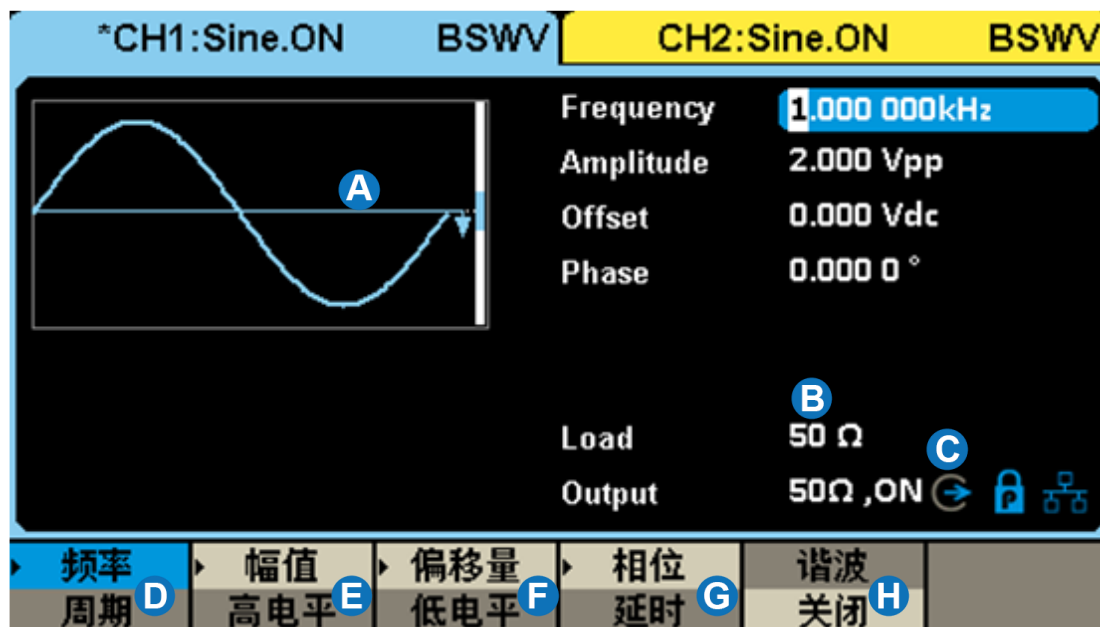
*CH1:Sine.ON BSWV CH2:Sine.ON BSWV

A

Frequency 1.000 000kHz
Amplitude 2.000 Vpp
Offset 0.000 Vdc
Phase 0.000 0 °

B

Load 50 Ω
C
Output 50Ω ,ON

频率 周期 D
幅值 高电平 E
偏移量 低电平 F
相位 延时 G
谐波 关闭 H